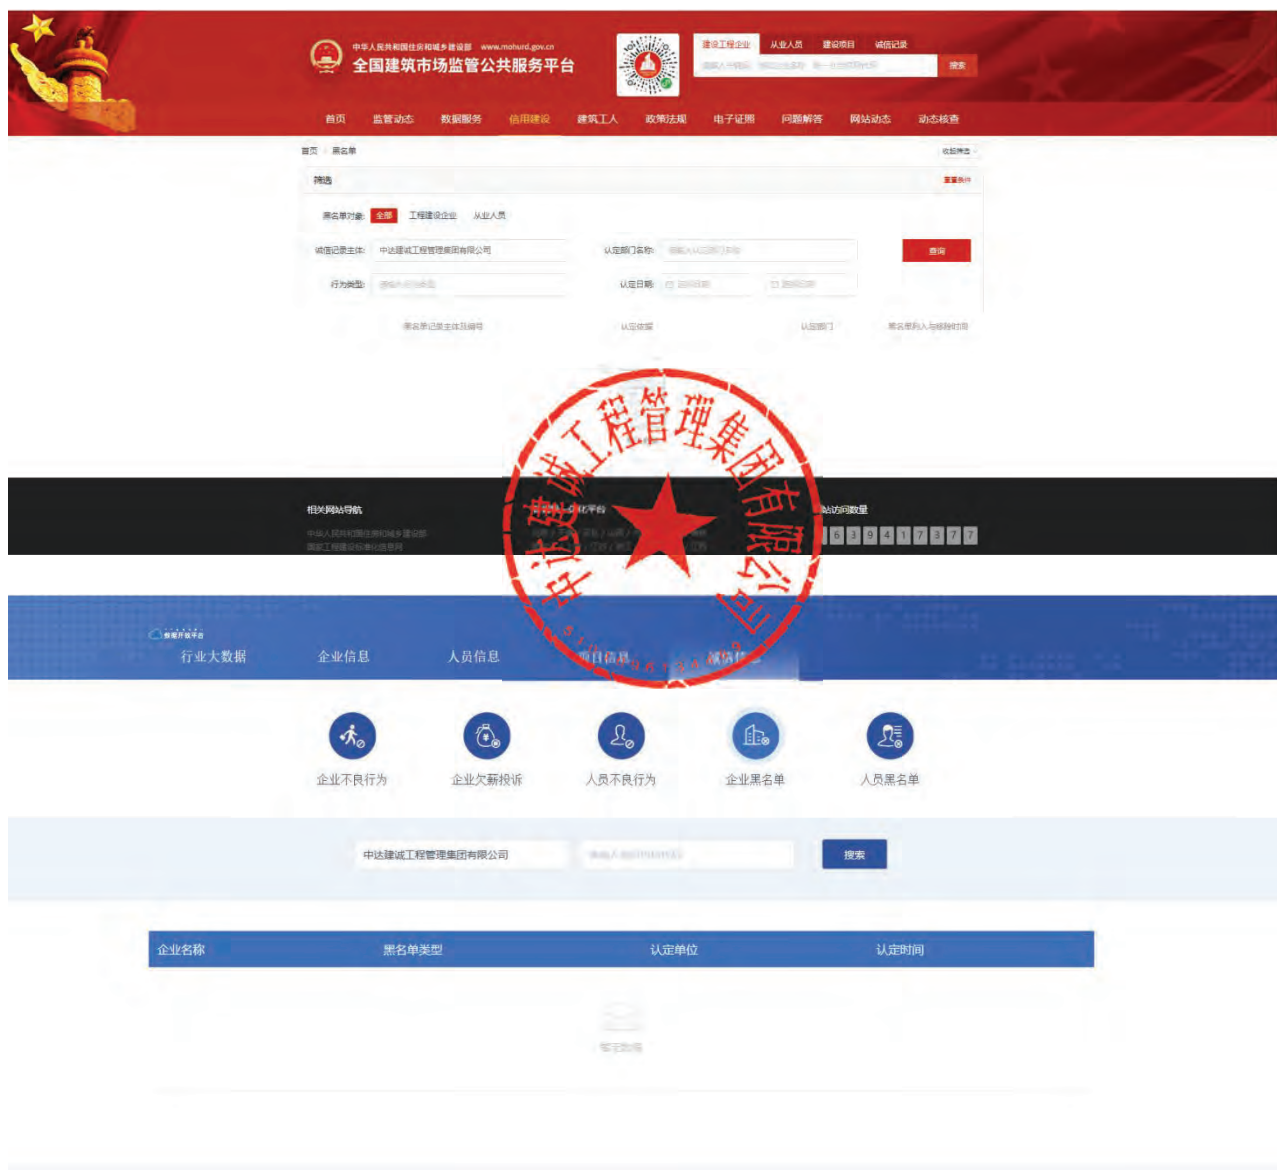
中华人民共和国住房和城乡建设部 www.mohurd.gov.cn
全国建筑市场监管公共服务平台

建设工程企业 从业人员 建设项目 诚信记录
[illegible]
搜索

首页 监管动态 数据服务 信用建设 建筑工人 政策法规 电子证照 问题解答 网站动态 动态核查

首页 > 黑名单
收起筛选

筛选
重置条件

黑名单对象: 全部 工程建设企业 从业人员

诚信记录主体: 中达建诚工程管理集团有限公司
认定部门名称: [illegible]
查询

行为类型: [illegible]
认定日期: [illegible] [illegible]

黑名单记录主体及编号 认定依据 认定部门 黑名单列入与移除时间

中达建诚工程管理集团有限公司

相关网站导航
中华人民共和国住房和城乡建设部
国家工程建设标准化信息网

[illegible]化平台

站访问数量
6 3 9 4 1 7 3 7 7

信用开放平台
行业大数据 企业信息 人员信息 项目信息 诚信信息

企业不良行为 企业欠薪投诉 人员不良行为 企业黑名单 人员黑名单

中达建诚工程管理集团有限公司
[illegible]
搜索

| 企业名称 | 黑名单类型 | 认定单位 | 认定时间 |
|---|---|---|---|

暂无数据